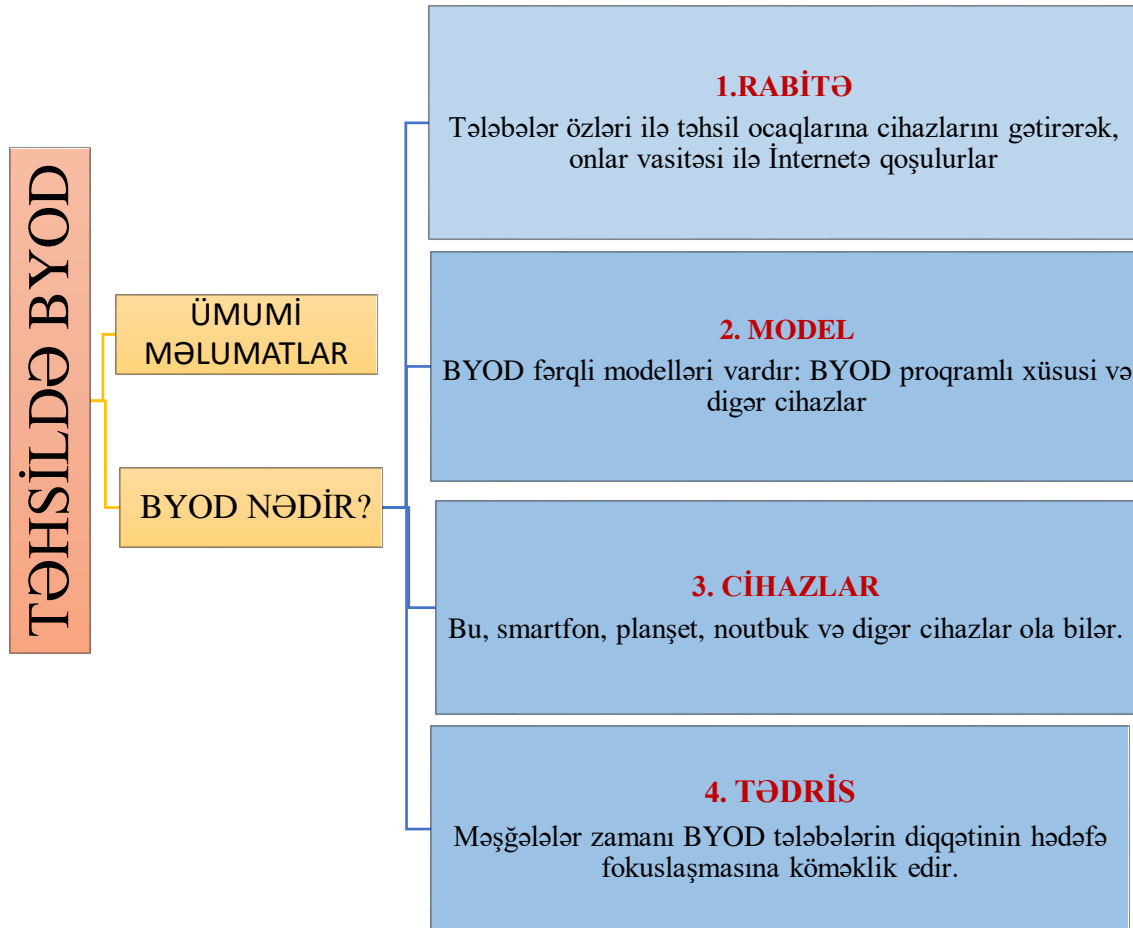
TƏHSİLDƏ BYOD

ÜMUMİ MƏLUMATLAR

BYOD NƏDİR?

1.RABİTƏ
Tələbələr özləri ilə təhsil ocaqlarına cihazlarını gətirərək, onlar vasitəsi ilə İnternetə qoşulurlar

2. MODEL
BYOD fərqli modelləri vardır: BYOD proqramlı xüsusi və digər cihazlar

3. CİHAZLAR
Bu, smartfon, planşet, noutbuk və digər cihazlar ola bilər.

4. TƏDRİS
Məşğələlər zamanı BYOD tələbələrin diqqətinin hədəfə fokuslaşmasına köməklik edir.